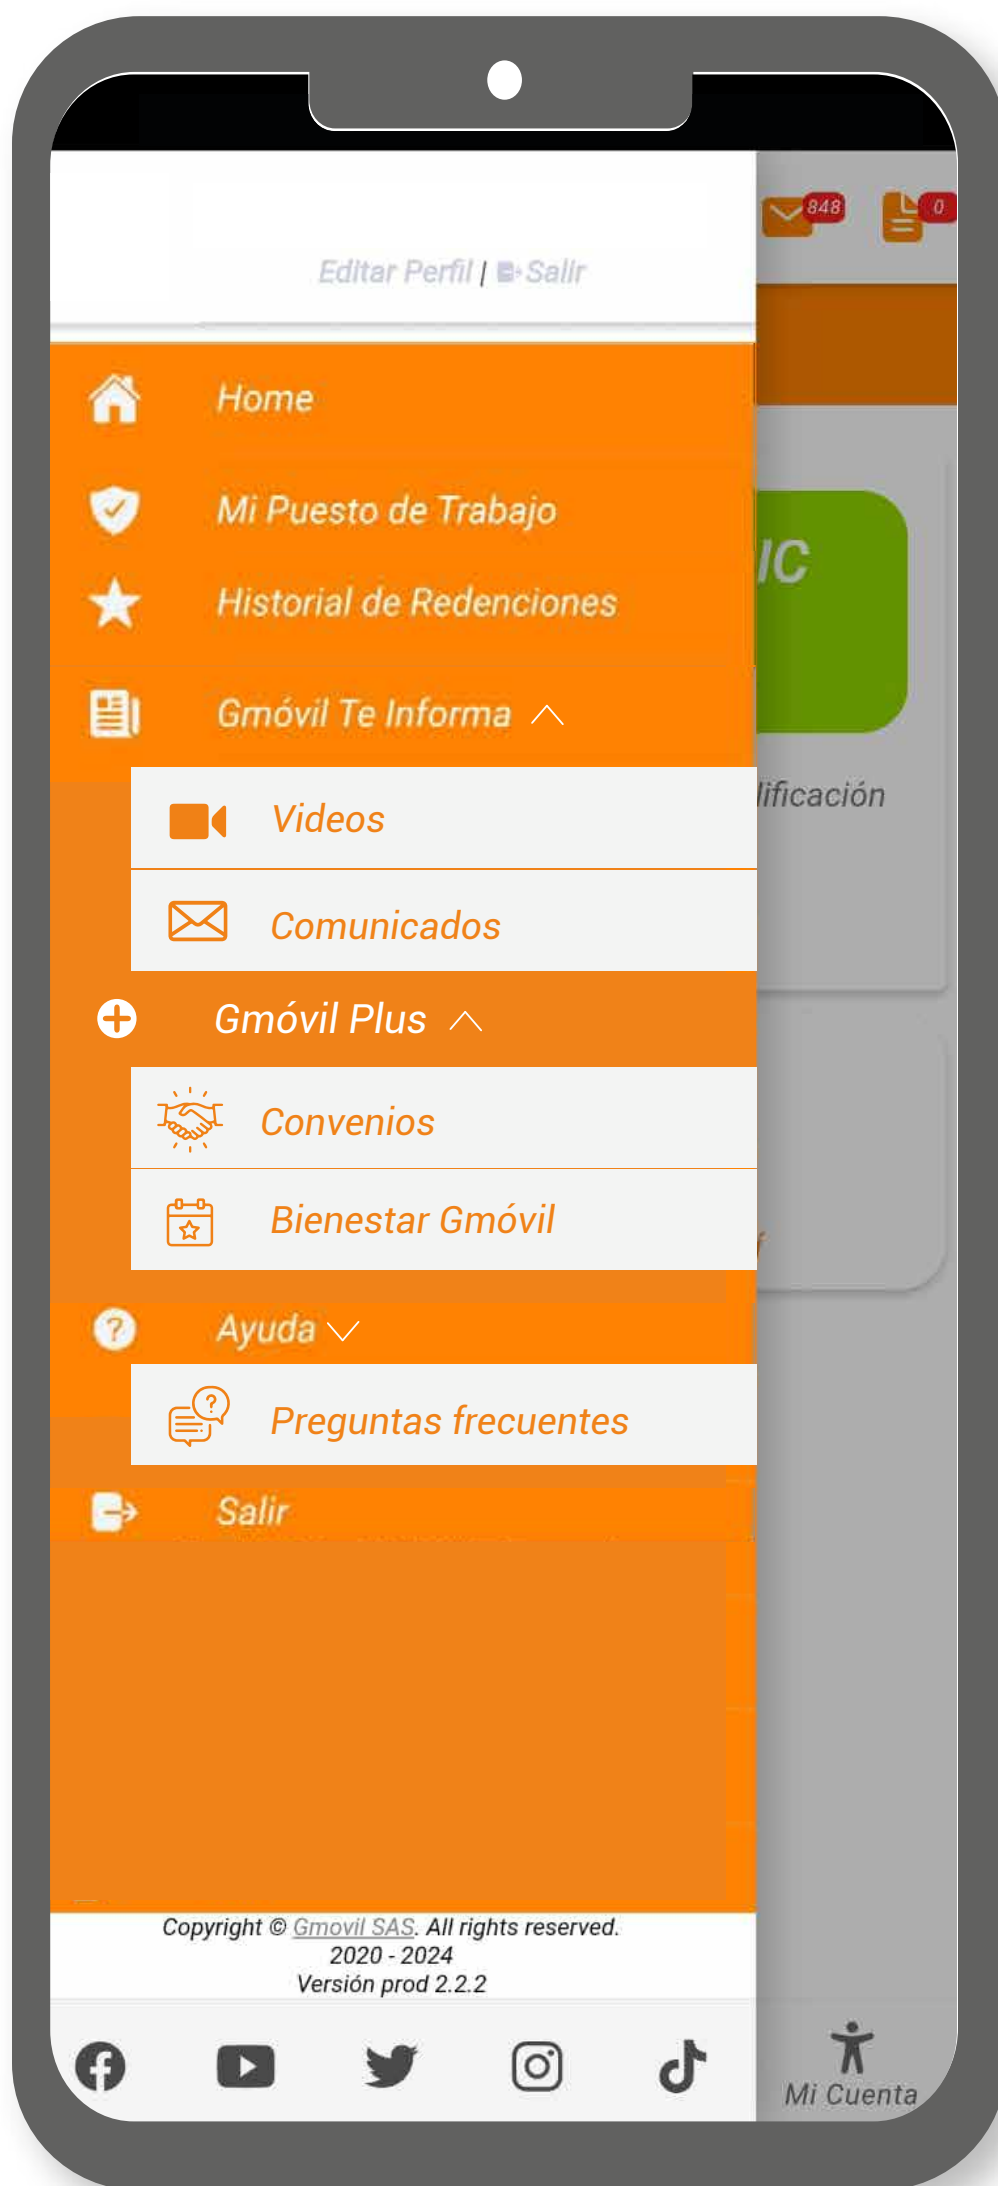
848

0

Editar Perfil | Salir

Home

Mi Puesto de Trabajo

Historial de Redenciones

Gmóvil Te Informa

Videos

Comunicados

Gmóvil Plus

Convenios

Bienestar Gmóvil

Ayuda

Preguntas frecuentes

Salir

IC

lificación

Copyright © Gmovil SAS. All rights reserved.
2020 - 2024
Versión prod 2.2.2

Mi Cuenta